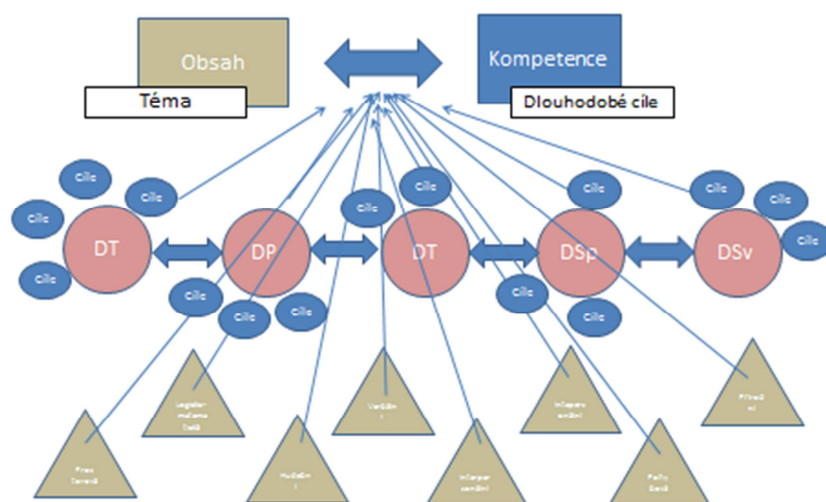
Obsah

Kompetence

Téma

Dlouhodobé cíle

Cíle

Cíle

Cíle

Cíle

DT

DP

DT

DSp

DSv

Cíle

Cíle

Cíle

Cíle

Cíle

Cíle

Cíle

Cíle

Cíle

Cíle

Cíle

Cíle

Cíle

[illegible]

Verbální

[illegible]

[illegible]

Přírodní

Pros torová

Hudební

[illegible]

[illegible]